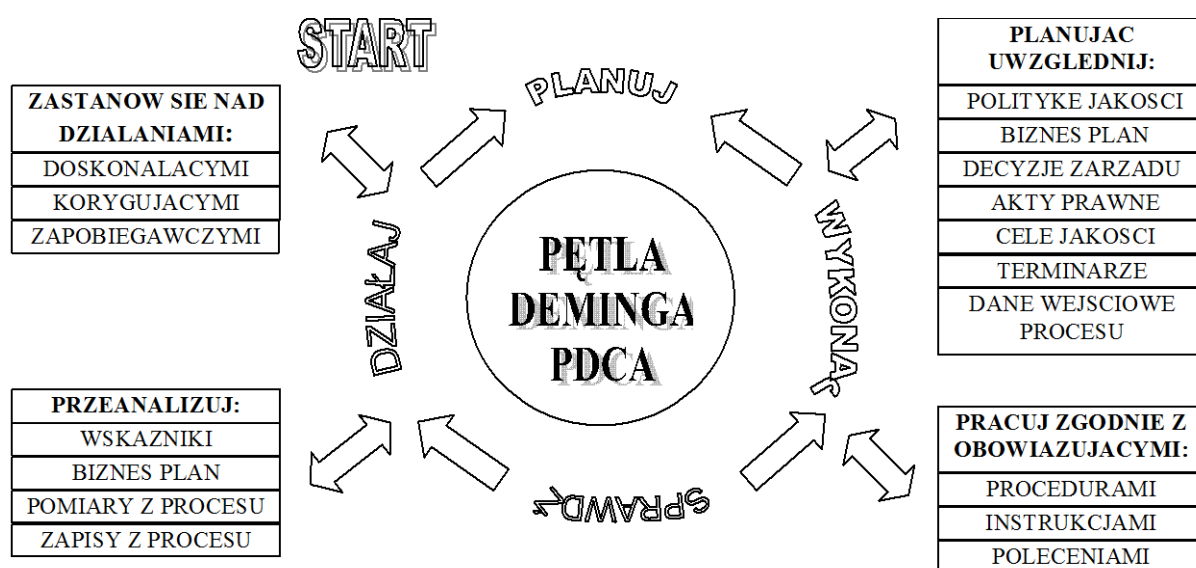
START

PLANUJ

| PLANUJAC UWZGLEDNIJ: |
|---|
| POLITYKE JAKOSCI |
| BIZNES PLAN |
| DECYZJE ZARZADU |
| AKTY PRAWNE |
| CELE JAKOSCI |
| TERMINARZE |
| DANE WEJSCIOWE PROCESU |

| ZASTANOW SIE NAD DZIALANIAMI: |
|---|
| DOSKONALACYMI |
| KORYGUJACYMI |
| ZAPOBIEGAWCZYMI |

DZIAŁAJ

PĘTLA DEMINGA PDCA

WYKONAJ

| PRZEANALIZUJ: |
|---|
| WSKAZNIKI |
| BIZNES PLAN |
| POMIARY Z PROCESU |
| ZAPISY Z PROCESU |

SPRAWDŹ

| PRACUJ ZGODNIE Z OBOWIAZUJACYMI: |
|---|
| PROCEDURAMI |
| INSTRUKCJAMI |
| POLECENIAMI |